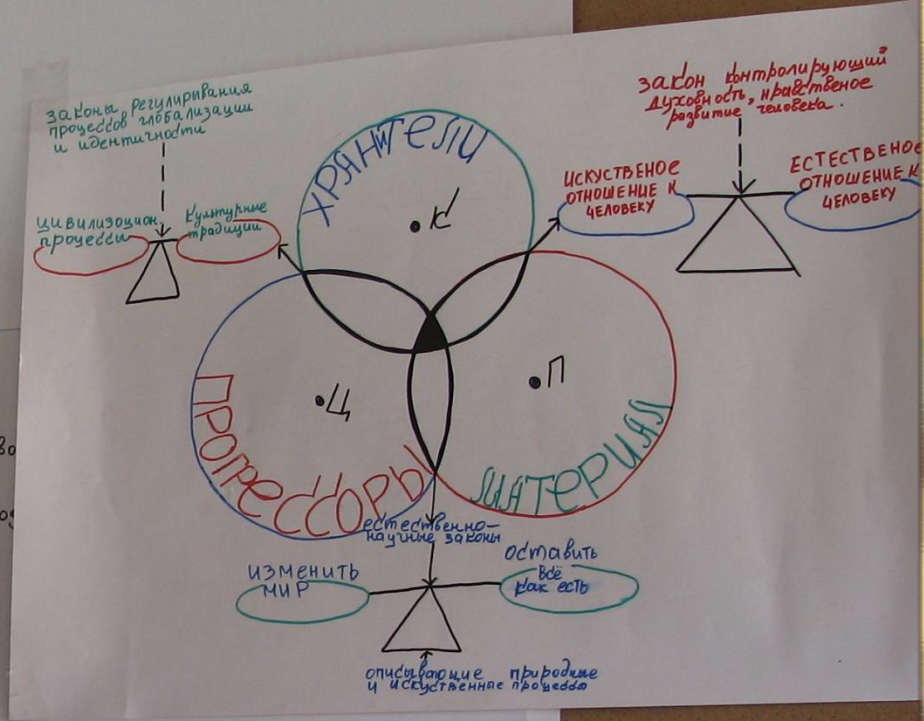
Законы регулирования процессов глобализации и идентичности

Цивилизацион. процессы

Культурные традиции

ХРАНИТЕЛИ

•К

Закон контролирующий духовность, нравственное развитие человека.

ИСКУСТВЕНОЕ ОТНОШЕНИЕ К ЧЕЛОВЕКУ

ЕСТЕСТВЕНОЕ ОТНОШЕНИЕ К ЧЕЛОВЕКУ

•Ц

•П

ПРОФЕССОРЫ

МАТЕРИЯ

естественно-научные законы

ИЗМЕНИТЬ МИР

оставить всё как есть

описывающие природные и искуственные процессы

во

ор